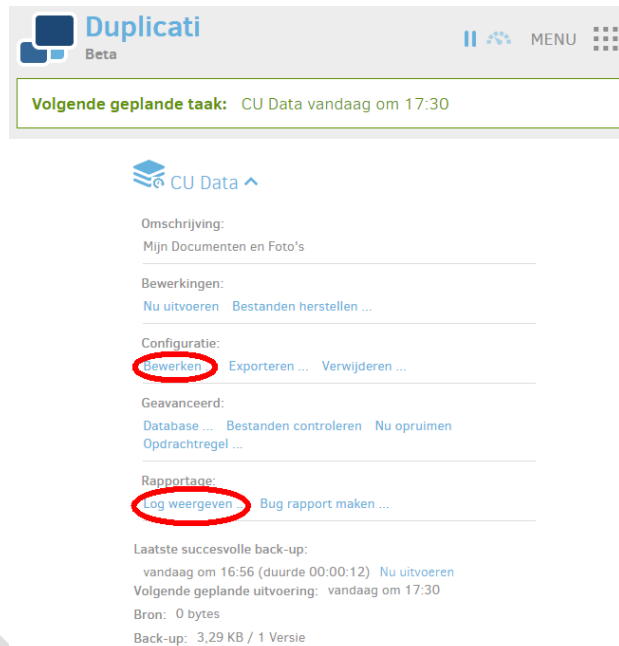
Duplicati
Beta

MENU

Volgende geplande taak: CU Data vandaag om 17:30

CU Data

Omschrijving:
Mijn Documenten en Foto's

Bewerkingen:
Nu uitvoeren Bestanden herstellen ...

Configuratie:
Bewerken Exporteren ... Verwijderen ...

Geavanceerd:
Database ... Bestanden controleren Nu opruimen Opdrachtregel ...

Rapportage:
Log weergeven Bug rapport maken ...

Laatste succesvolle back-up:
vandaag om 16:56 (duurde 00:00:12) Nu uitvoeren
Volgende geplande uitvoering: vandaag om 17:30
Bron: 0 bytes
Back-up: 3,29 KB / 1 Versie